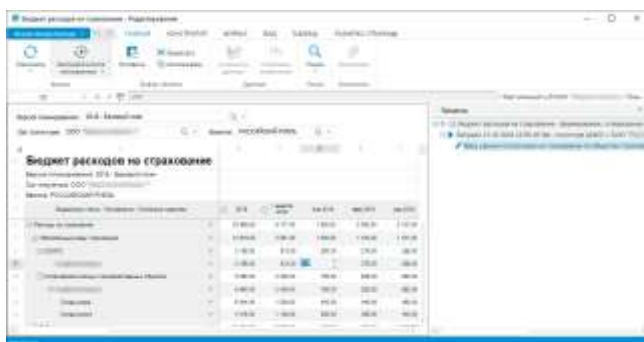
Бюджет расходов на страхование - Редактирование

Бюджет расходов на страхование
Версия планирования: 2018 - Бюджетная
Организация: ООО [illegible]
Валюта: РОССИЙСКИЙ РУБЛЬ

Версия планирования: 2018 - Бюджетная
Организация: ООО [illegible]
Валюта: РОССИЙСКИЙ РУБЛЬ

Расходы на страхование